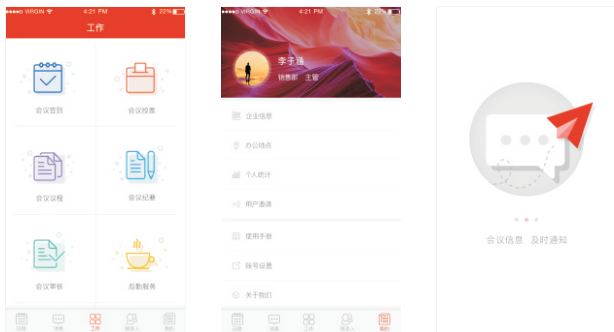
VIRGIN 4:21 PM 22%

工作

会议签到

会议投票

会议议程

会议纪要

会议审核

后勤服务

日程 消息 工作 联系人 我的

VIRGIN 4:21 PM 22%

李子通

销售部 主管

企业信息

办公地点

个人统计

用户邀请

使用手册

账号设置

关于我们

日程 消息 工作 联系人 我的

会议信息 及时通知